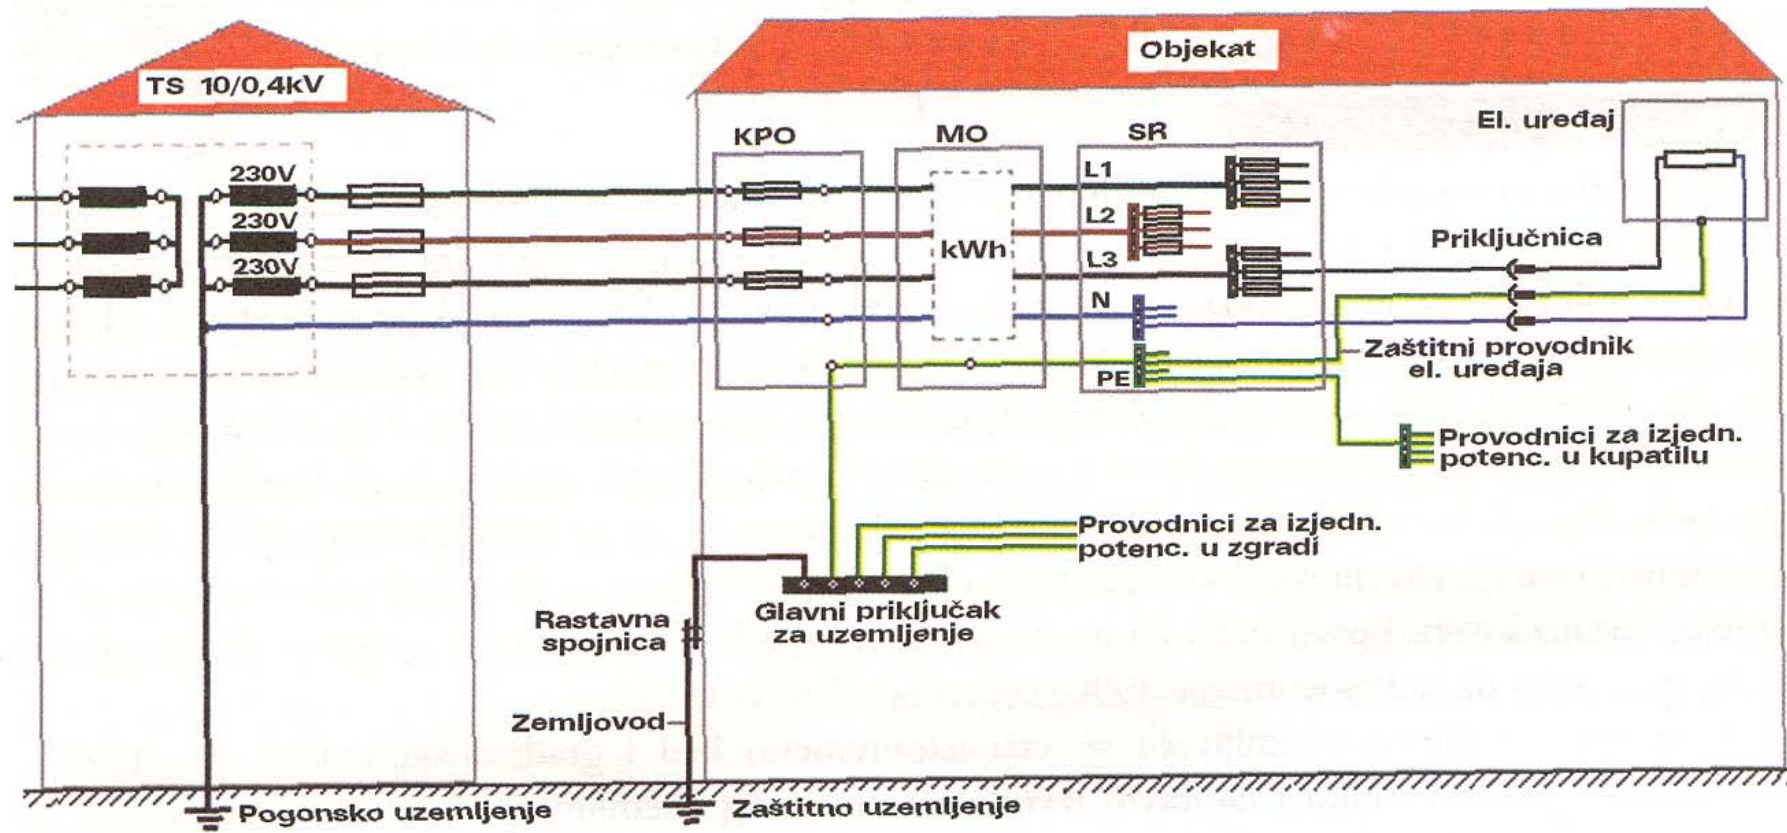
TS 10/0,4kV

Objekat

230V
230V
230V

KPO

MO

kWh

SR

L1
L2
L3
N
PE

El. uređaj

Priključnica

Zaštitni provodnik el. uređaja

Provodnici za izjedn. potenc. u kupatilu

Provodnici za izjedn. potenc. u zgradi

Glavni priključak za uzemljenje

Rastavna spojnica

Zemljovod

Pogonsko uzemljenje

Zaštitno uzemljenje